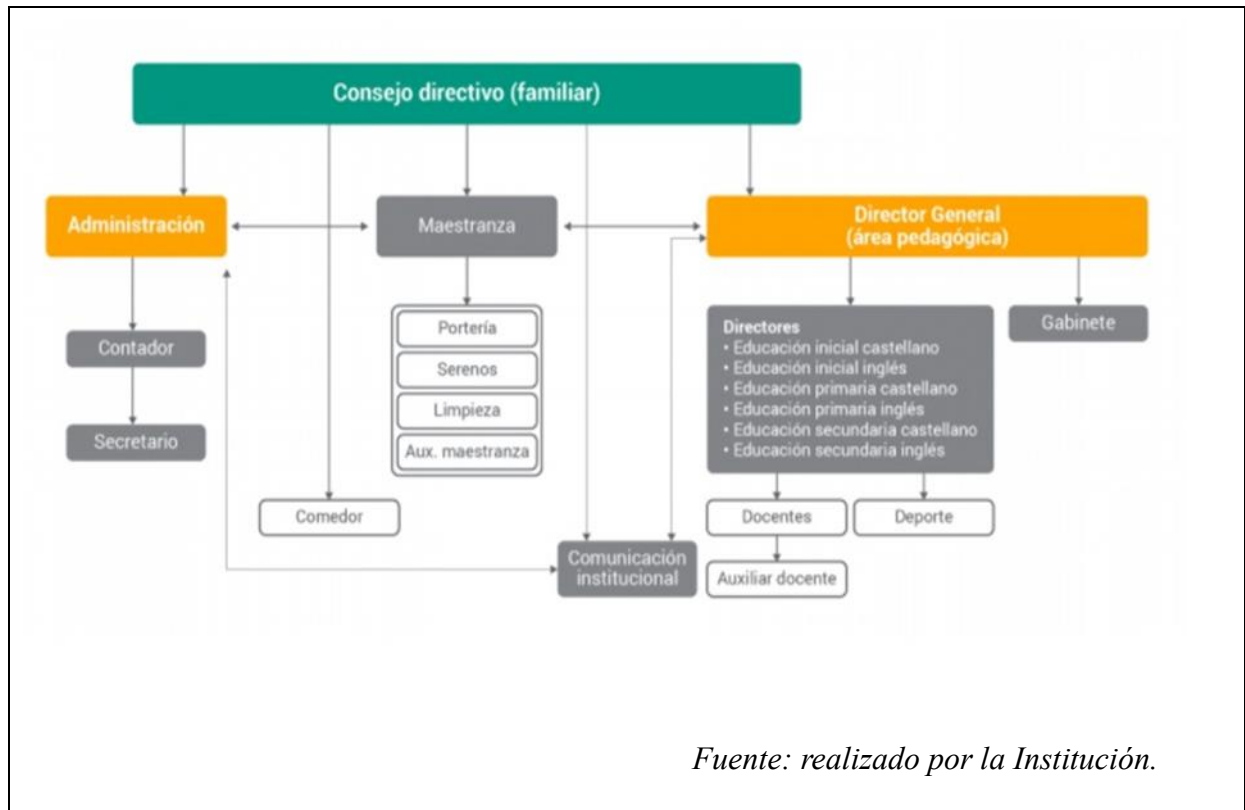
Consejo directivo (familiar)

Administración

Maestranza

Director General
(área pedagógica)

Contador

Secretario

Portería
Serenos
Limpieza
Aux. maestranza

Comedor

Directores
• Educación inicial castellano
• Educación inicial inglés
• Educación primaria castellano
• Educación primaria inglés
• Educación secundaria castellano
• Educación secundaria inglés

Gabinete

Docentes

Deporte

Auxiliar docente

Comunicación institucional

Fuente: realizado por la Institución.